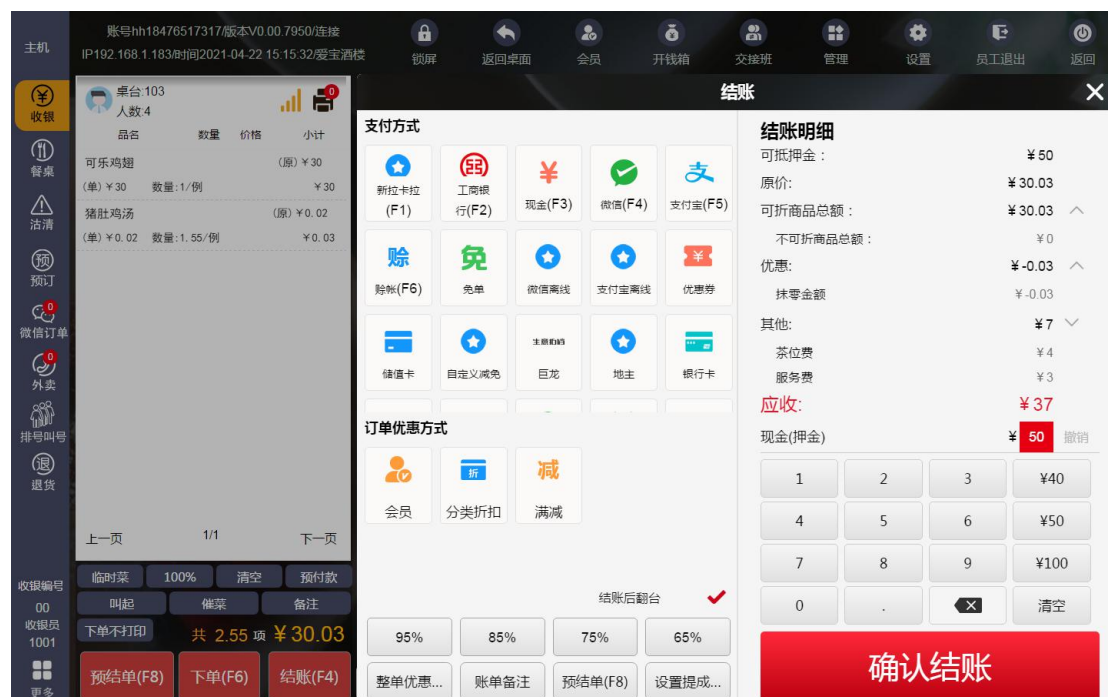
主机
账号hh18476517317/版本V0.00.7950/连接
IP192.168.1.183/时间2021-04-22 15:15:32/爱宝酒楼
锁屏 返回桌面 会员 开钱箱 交接班 管理 设置 员工退出 返回

收银
餐桌
沽清
预订
0
微信订单
0
外卖
排号叫号
退货
收银编号
00
收银员
1001
更多

桌台:103
人数:4
0
品名 数量 价格 小计
可乐鸡翅 (原)￥30
(单)￥30 数量:1/例 ￥30
猪肚鸡汤 (原)￥0.02
(单)￥0.02 数量:1.55/例 ￥0.03
上一页 1/1 下一页
临时菜 100% 清空 预付款
叫起 催菜 备注
下单不打印 共 2.55 项 ￥30.03
预结单(F8) 下单(F6) 结账(F4)

结账
支付方式
新拉卡拉(F1) 工商银行(F2) 现金(F3) 微信(F4) 支付宝(F5)
赊帐(F6) 免单 微信离线 支付宝离线 优惠券
储值卡 自定义减免 巨龙 地主 银行卡
订单优惠方式
会员 分类折扣 满减
结账后翻台
95% 85% 75% 65%
整单优惠... 账单备注 预结单(F8) 设置提成...

结账明细
可抵押金: ￥50
原价: ￥30.03
可折商品总额: ￥30.03
不可折商品总额: ￥0
优惠: ￥-0.03
抹零金额 ￥-0.03
其他: ￥7
茶位费 ￥4
服务费 ￥3
应收: ￥37
现金(押金) ￥ 50 撤销
1 2 3 ￥40
4 5 6 ￥50
7 8 9 ￥100
0 . 清空
确认结账